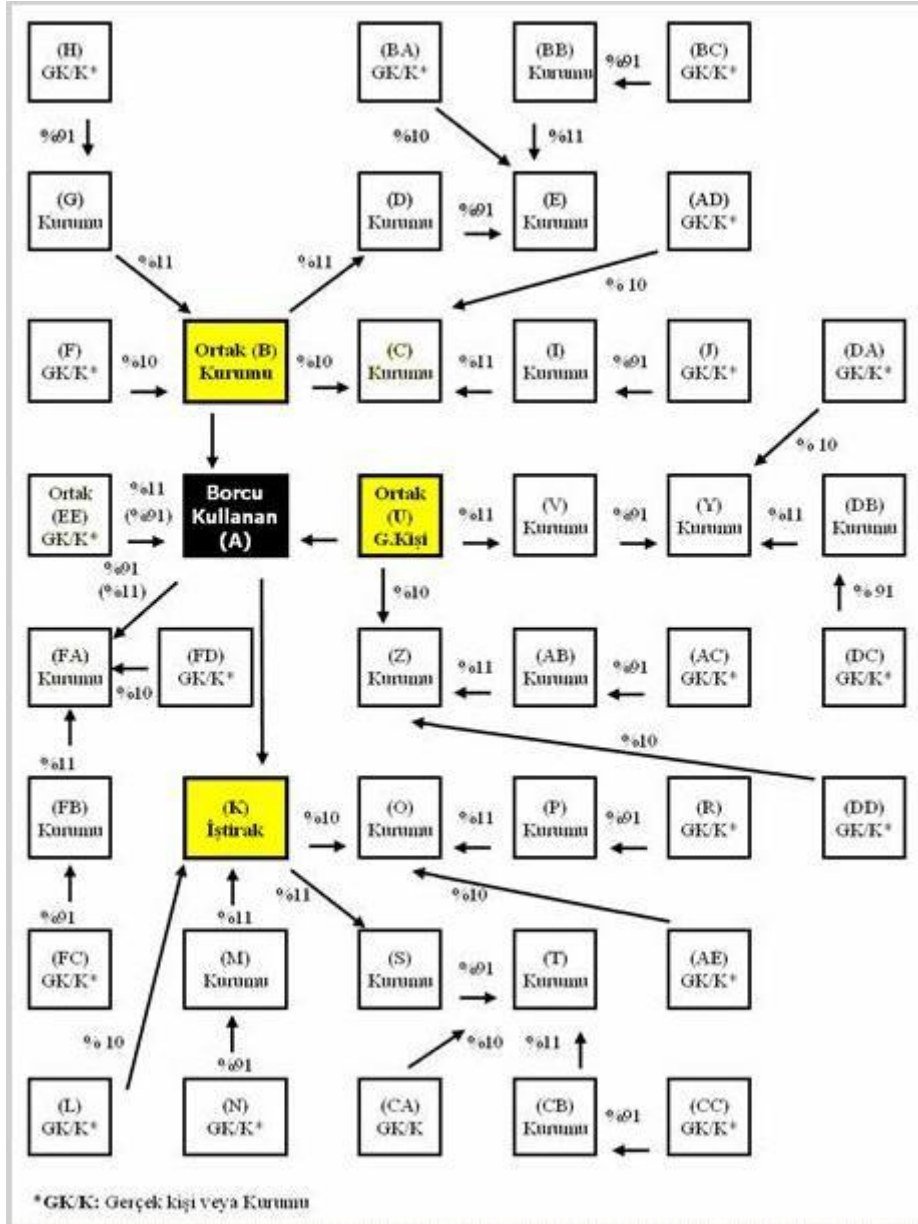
(H) GK/K*

(BA) GK/K*

(BB) Kurumu

%91

(BC) GK/K*

%91

%10

%11

(G) Kurumu

(D) Kurumu

%91

(E) Kurumu

(AD) GK/K*

%11

%11

% 10

(F) GK/K*

%10

Ortak (B) Kurumu

%10

(C) Kurumu

%11

(I) Kurumu

%91

(J) GK/K*

(DA) GK/K*

% 10

Ortak (EE) GK/K*

%11 (%91)

Borcu Kullanan (A)

Ortak (U) G.Kişi

%11

(V) Kurumu

%91

(Y) Kurumu

%11

(DB) Kurumu

%91 (%11)

%10

% 91

(FA) Kurumu

(FD) GK/K*

%10

(Z) Kurumu

%11

(AB) Kurumu

%91

(AC) GK/K*

(DC) GK/K*

%11

%10

(FB) Kurumu

(K) İştirak

%10

(O) Kurumu

%11

(P) Kurumu

%91

(R) GK/K*

(DD) GK/K*

%11

%10

%91

%11

(FC) GK/K*

(M) Kurumu

(S) Kurumu

%91

(T) Kurumu

(AE) GK/K*

% 10

%91

%10

%11

(L) GK/K*

(N) GK/K*

(CA) GK/K

(CB) Kurumu

%91

(CC) GK/K*

*GK/K: Gerçek kişi veya Kurumu